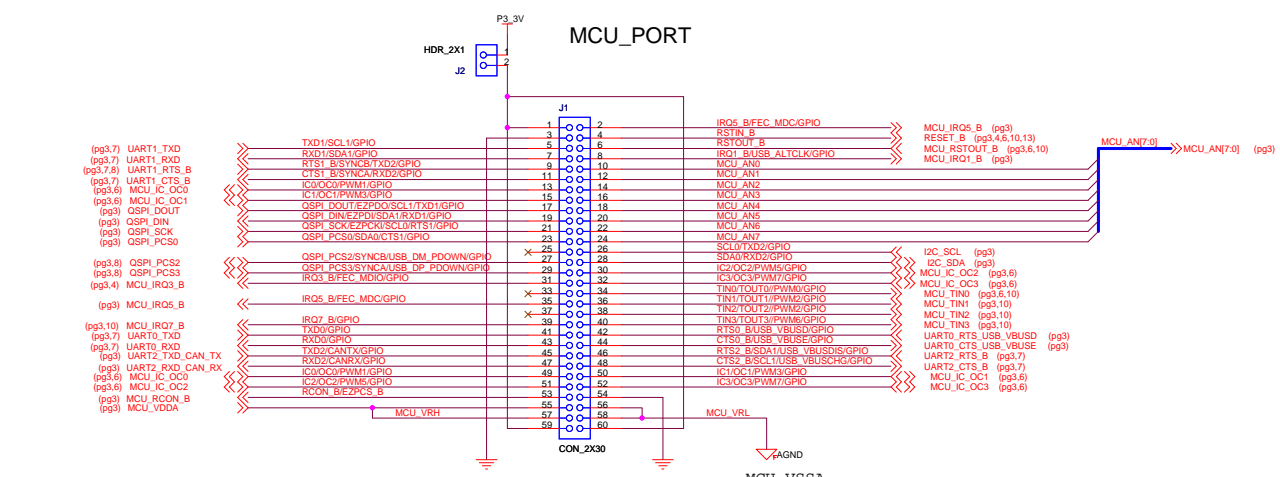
P3_3V

MCU_PORT

HDR_2X1
J2
1
2

J1

(pg3,7) UART1_TXD
(pg3,7) UART1_RXD
(pg3,7,8) UART1_RTS_B
(pg3,7) UART1_CTS_B
(pg3,6) MCU_IC_OC0
(pg3,6) MCU_IC_OC1
(pg3) QSPI_DOUT
(pg3) QSPI_DIN
(pg3) QSPI_SCK
(pg3) QSPI_PCS0
(pg3,8) QSPI_PCS2
(pg3,8) QSPI_PCS3
(pg3,4) MCU_IRQ3_B
(pg3) MCU_IRQ5_B
(pg3,10) MCU_IRQ7_B
(pg3,7) UART0_TXD
(pg3,7) UART0_RXD
(pg3,7) UART2_TXD_CAN_TX
(pg3,7) UART2_RXD_CAN_RX
(pg3,6) MCU_IC_OC0
(pg3,6) MCU_IC_OC2
(pg3) MCU_RCON_B
(pg3) MCU_VDDA

TXD1/SCL1/GPIO
RXD1/SDA1/GPIO
RTS1_B/SYNCB/TXD2/GPIO
CTS1_B/SYNCA/RXD2/GPIO
IC0/OC0/PWM1/GPIO
IC1/OC1/PWM3/GPIO
QSPI_DOUT/EZPDO/SCL1/TXD1/GPIO
QSPI_DIN/EZPDI/SDA1/RXD1/GPIO
QSPI_SCK/EZPCKI/SCL0/RTS1/GPIO
QSPI_PCS0/SDA0/CTS1/GPIO
QSPI_PCS2/SYNCB/USB_DM_PDOWN/GPIO
QSPI_PCS3/SYNCA/USB_DP_PDOWN/GPIO
IRQ3_B/FEC_MDIO/GPIO
IRQ5_B/FEC_MDC/GPIO
IRQ7_B/GPIO
TXD0/GPIO
RXD0/GPIO
TXD2/CANTX/GPIO
RXD2/CANRX/GPIO
IC0/OC0/PWM1/GPIO
IC2/OC2/PWM5/GPIO
RCON_B/EZPCS_B
MCU_VRH

1 2
3 4
5 6
7 8
9 10
11 12
13 14
15 16
17 18
19 20
21 22
23 24
25 26
27 28
29 30
31 32
33 34
35 36
37 38
39 40
41 42
43 44
45 46
47 48
49 50
51 52
53 54
55 56
57 58
59 60

CON_2X30

IRQ5_B/FEC_MDC/GPIO
RSTIN_B
RSTOUT_B
IRQ1_B/USB_ALTCLK/GPIO
MCU_AN0
MCU_AN1
MCU_AN2
MCU_AN3
MCU_AN4
MCU_AN5
MCU_AN6
MCU_AN7
SCL0/TXD2/GPIO
SDA0/RXD2/GPIO
IC2/OC2/PWM5/GPIO
IC3/OC3/PWM7/GPIO
TIN0/TOUT0//PWM0/GPIO
TIN1/TOUT1//PWM2/GPIO
TIN2/TOUT2//PWM2/GPIO
TIN3/TOUT3//PWM6/GPIO
RTS0_B/USB_VBUSD/GPIO
CTS0_B/USB_VBUSE/GPIO
RTS2_B/SDA1/USB_VBUSDIS/GPIO
CTS2_B/SCL1/USB_VBUSCHG/GPIO
IC1/OC1/PWM3/GPIO
IC3/OC3/PWM7/GPIO
MCU_VRL

MCU_IRQ5_B (pg3)
RESET_B (pg3,4,6,10,13)
MCU_RSTOUT_B (pg3,6,10)
MCU_IRQ1_B (pg3)
MCU_AN[7:0]
MCU_AN[7:0] (pg3)
I2C_SCL (pg3)
I2C_SDA (pg3)
MCU_IC_OC2 (pg3,6)
MCU_IC_OC3 (pg3,6)
MCU_TIN0 (pg3,6,10)
MCU_TIN1 (pg3,10)
MCU_TIN2 (pg3,10)
MCU_TIN3 (pg3,10)
UART0_RTS_USB_VBUSD (pg3)
UART0_CTS_USB_VBUSE (pg3)
UART2_RTS_B (pg3,7)
UART2_CTS_B (pg3,7)
MCU_IC_OC1 (pg3,6)
MCU_IC_OC3 (pg3,6)

AGND
MCU_VSSA